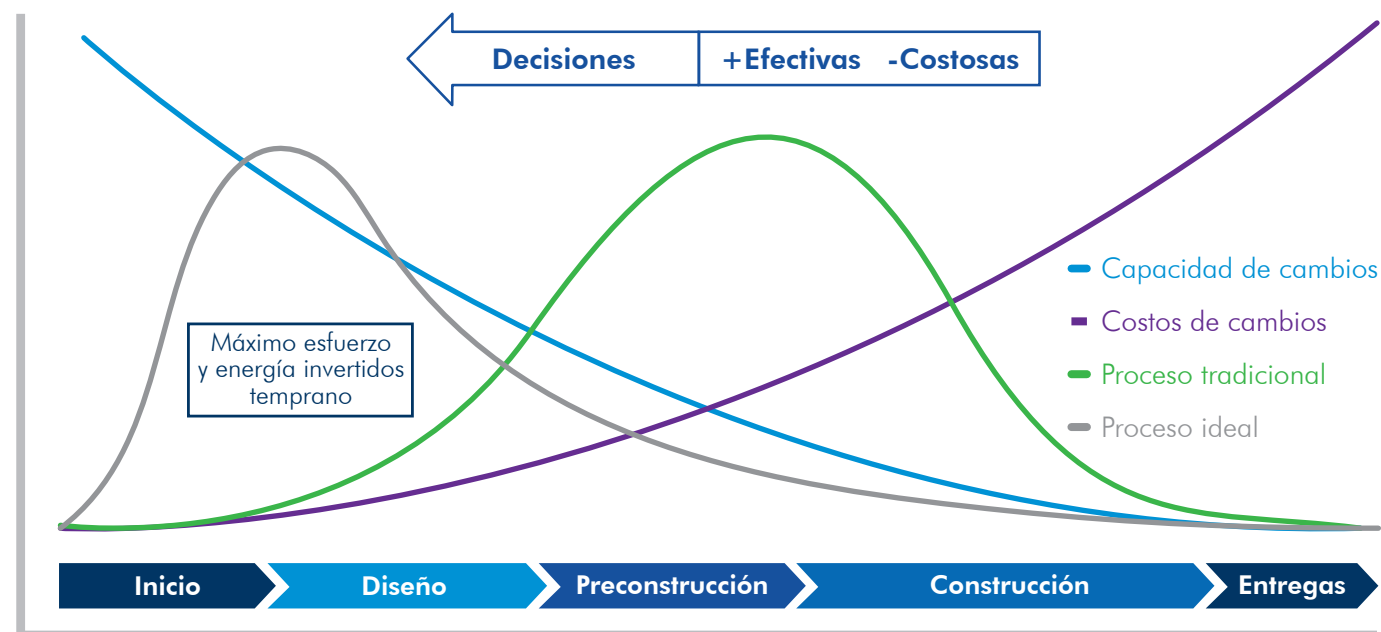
Decisiones +Efectivas -Costosas

Máximo esfuerzo y energía invertidos temprano

Capacidad de cambios
Costos de cambios
Proceso tradicional
Proceso ideal

Inicio
Diseño
Preconstrucción
Construcción
Entregas